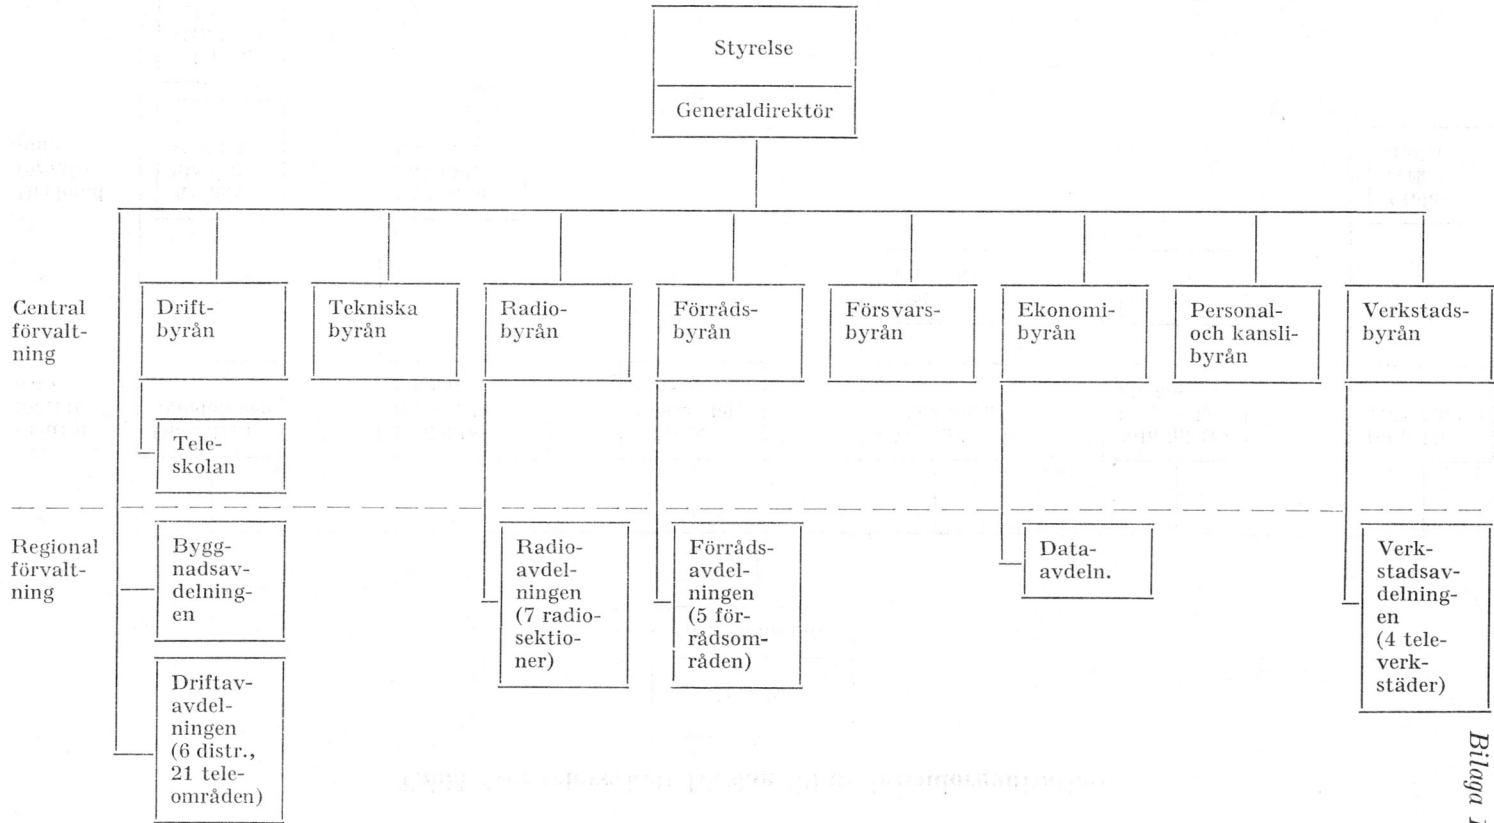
Styrelse

Generaldirektör

Central förvaltning

Driftbyrån

Tekniska byrån

Radiobyrån

Förrådsbyrån

Försvarsbyrån

Ekonomibyrån

Personal- och kanslibyrån

Verkstadsbyrån

Teleskolan

Regional förvaltning

Byggnadsavdelningen

Radioavdelningen (7 radiosektioner)

Förrådsavdelningen (5 förrådsområden)

Dataavdeln.

Verkstadsavdelningen (4 televerkstäder)

Driftavdelningen (6 distr., 21 teleområden)

Bilaga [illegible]